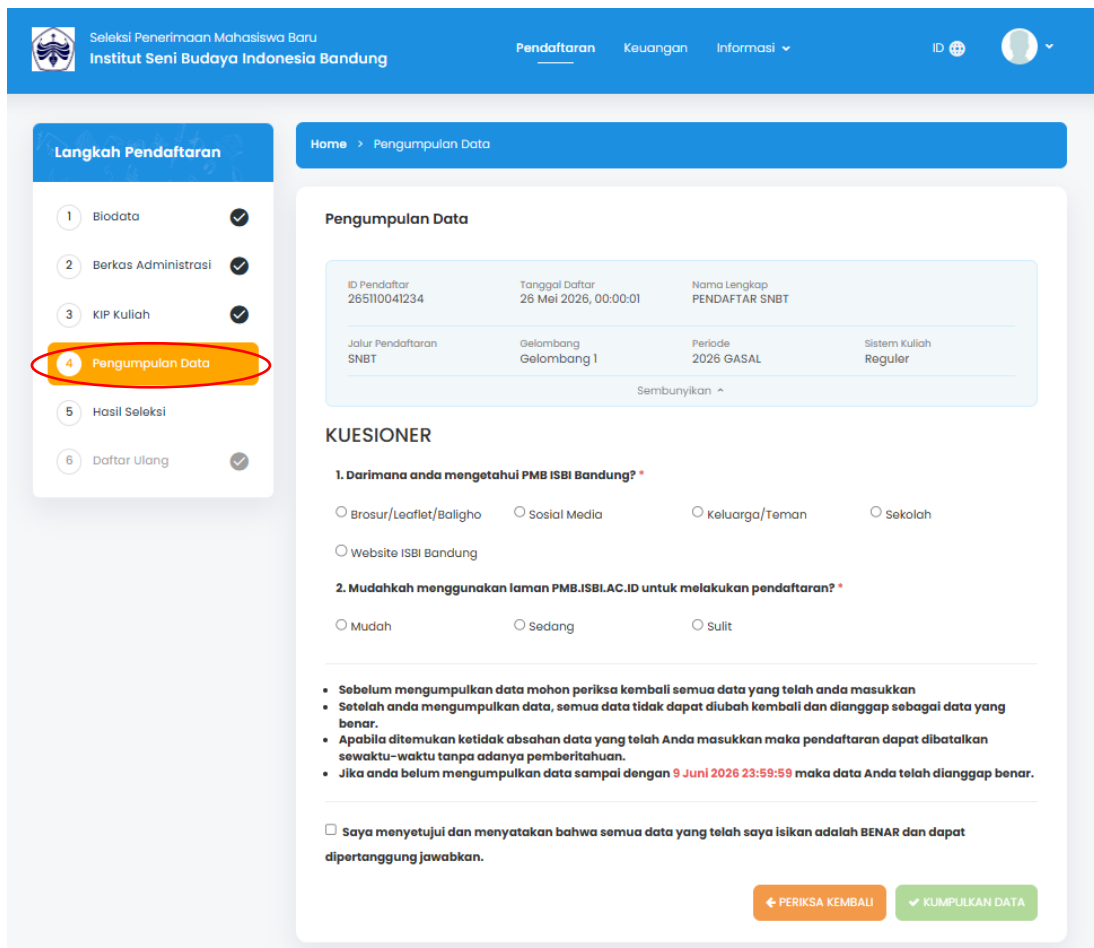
Seleksi Penerimaan Mahasiswa Baru
Institut Seni Budaya Indonesia Bandung

Pendaftaran Keuangan Informasi

ID

Langkah Pendaftaran

1 Biodata
2 Berkas Administrasi
3 KIP Kuliah
4 Pengumpulan Data
5 Hasil Seleksi
6 Daftar Ulang

Home > Pengumpulan Data

Pengumpulan Data

| ID Pendaftar | Tanggal Daftar | Nama Lengkap | |
|---|---|---|---|
| 265110041234 | 26 Mei 2026, 00:00:01 | PENDAFTAR SNBT | |
| Jalur Pendaftaran | Gelombang | Periode | Sistem Kuliah |
| SNBT | Gelombang 1 | 2026 GASAL | Reguler |

Sembunyikan

KUESIONER

1. Darimana anda mengetahui PMB ISBI Bandung? *

Brosur/Leaflet/Baligho
Sosial Media
Keluarga/Teman
Sekolah
Website ISBI Bandung

2. Mudahkah menggunakan laman PMB.ISBI.AC.ID untuk melakukan pendaftaran? *

Mudah
Sedang
Sulit

• Sebelum mengumpulkan data mohon periksa kembali semua data yang telah anda masukkan
• Setelah anda mengumpulkan data, semua data tidak dapat diubah kembali dan dianggap sebagai data yang benar.
• Apabila ditemukan ketidak absahan data yang telah Anda masukkan maka pendaftaran dapat dibatalkan sewaktu-waktu tanpa adanya pemberitahuan.
• Jika anda belum mengumpulkan data sampai dengan 9 Juni 2026 23:59:59 maka data Anda telah dianggap benar.

Saya menyetujui dan menyatakan bahwa semua data yang telah saya isikan adalah BENAR dan dapat dipertanggung jawabkan.

PERIKSA KEMBALI
KUMPULKAN DATA